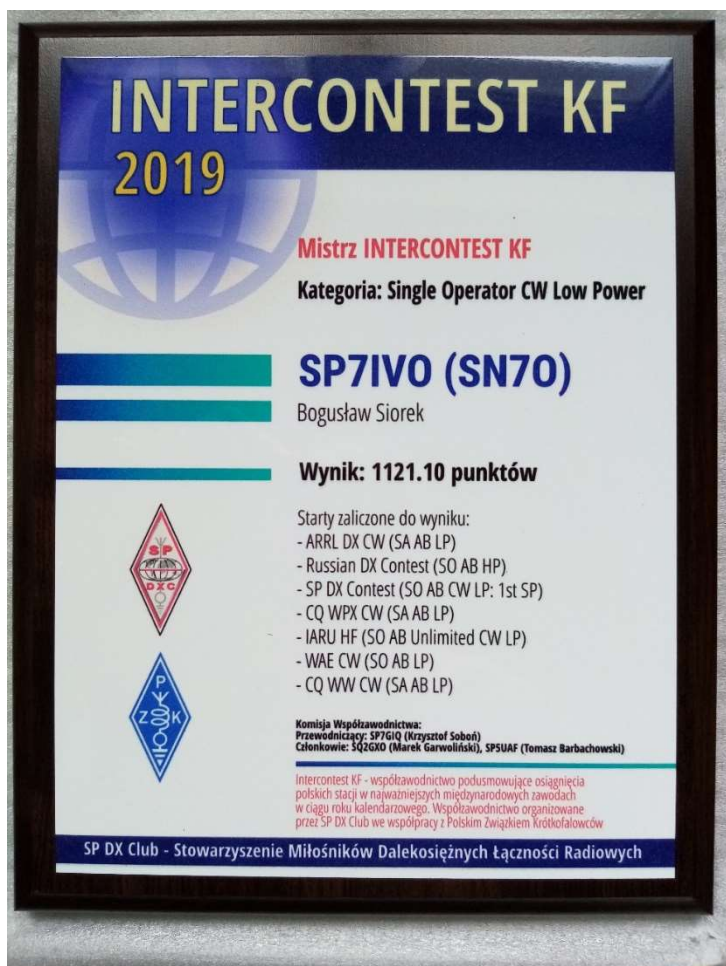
INTERCONTEST KF
2019

Mistrz INTERCONTEST KF

Kategoria: Single Operator CW Low Power

SP7IVO (SN7O)

Bogusław Siorek

Wynik: 1121.10 punktów

Starty zaliczone do wyniku:
- ARRL DX CW (SA AB LP)
- Russian DX Contest (SO AB HP)
- SP DX Contest (SO AB CW LP: 1st SP)
- CQ WPX CW (SA AB LP)
- IARU HF (SO AB Unlimited CW LP)
- WAE CW (SO AB LP)
- CQ WW CW (SA AB LP)

SP DXC

PZK

Komisja Współzawodnictwa:
Przewodniczący: SP7GIQ (Krzysztof Soboń)
Członkowie: SQ2GXO (Marek Garwoliński), SP5UAF (Tomasz Barbachowski)

Intercontest KF - współzawodnictwo podsumowujące osiągnięcia polskich stacji w najważniejszych międzynarodowych zawodach w ciągu roku kalendarzowego. Współzawodnictwo organizowane przez SP DX Club we współpracy z Polskim Związkiem Krótkofalowców

SP DX Club - Stowarzyszenie Miłośników Dalekosiężnych Łączności Radiowych